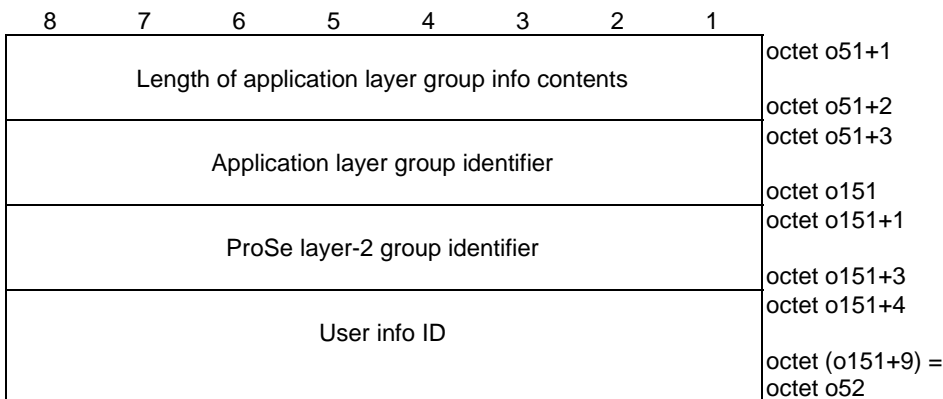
| 8 7 6 5 4 3 2 1 | |
|---|---|
| Length of application layer group info contents | octet o51+1<br>octet o51+2 |
| Application layer group identifier | octet o51+3<br>octet o151 |
| ProSe layer-2 group identifier | octet o151+1<br>octet o151+3 |
| User info ID | octet o151+4<br>octet (o151+9) = octet o52 |